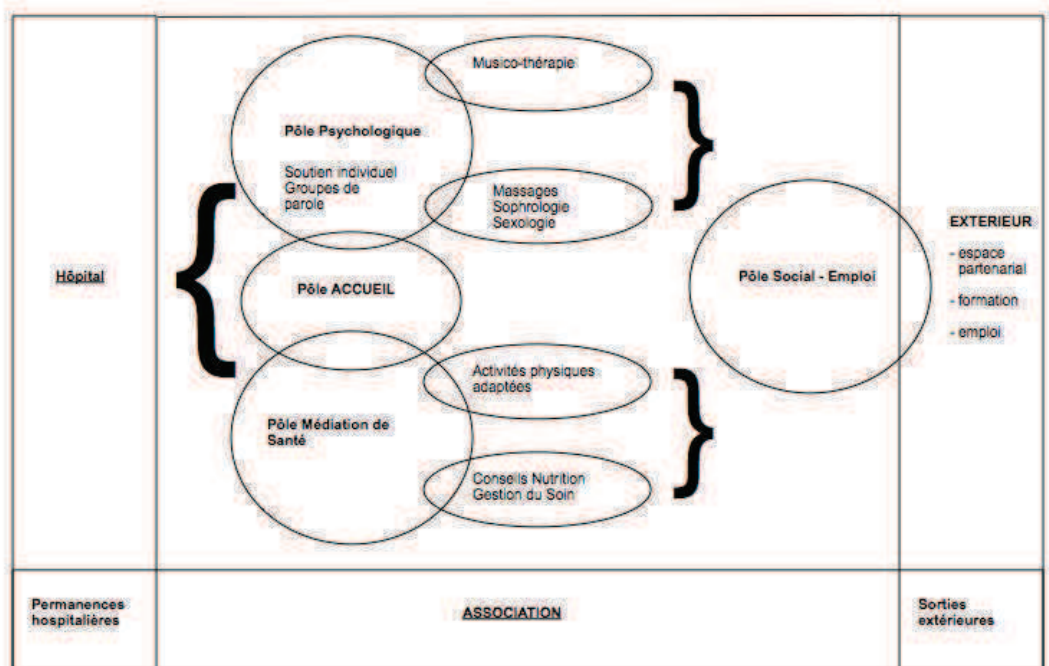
Hôpital

Musico-thérapie

Pôle Psychologique

Soutien individuel
Groupes de parole

Massages
Sophrologie
Sexologie

Pôle ACCUEIL

Pôle Social - Emploi

Activités physiques adaptées

Pôle Médiation de Santé

Conseils Nutrition
Gestion du Soin

EXTERIEUR

- espace partenarial
- formation
- emploi

| Permanences hospitalières | ASSOCIATION | Sorties extérieures |
|---|---|---|